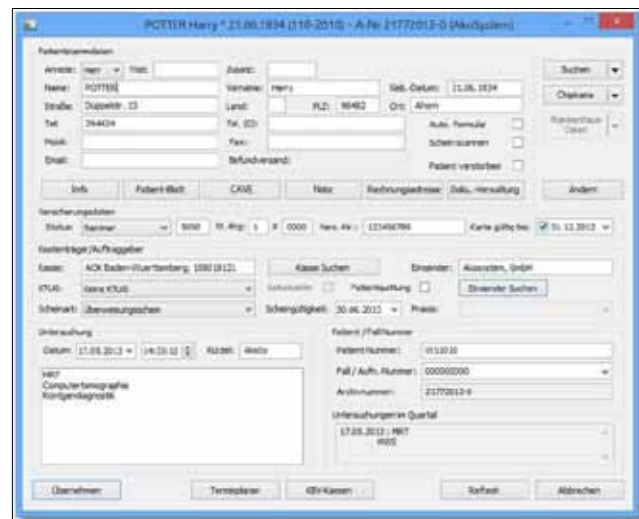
POTTER Harry * 21.06.1934 (118-2010) - A-Nr. 21772013-0 (AkoSystem)

Patientenstammdaten

Anrede: Herr Titel: Zusatz:

Name: POTTER Vorname: Harry Geb.-Datum: 21.06.1934

Straße: Doppelstr. 15 Land: PLZ: 96482 Ort: Ahorn

Tel: 394434 Tel. (G):

Handy: Fax: Autom. Formular

Email: Befundversand: Scheinscannen

Patient verstorben

Suchen

Chipkarte

Info Patient-Blatt CAVE Notiz Rechnungsadresse Doku.-Verwaltung Ändern

Versicherungsdaten

Status: Rentner 5000 Vers.-Nr.: 123456789 Karte gültig bis: 31.12.2013

Kostenträger/Auftraggeber

Kasse: AOK Baden-Wuerttemberg, 10801012) Kasse Suchen Einsender: Akosystem, GmbH

KTAB: keine KTAB Patientquittung Einsender Suchen

Scheinart: Überweisungsschein Scheingültigkeit: 30.06.2013 Praxis:

Untersuchung

Datum: 17.05.2013 14:33:12 Kürzel: Akoto

MRT
Computertomographie
Röntgendiagnostik

Patient-/FallNummer

PatientNummer: 053030

Fall-/Aufn.-Nummer: 000000000

ArchivNummer: 21772013-0

Untersuchungen im Quartal

17.05.2013 : MRT
0000

Übernehmen Terminplaner KBV-Kassen Refresh Abbrechen